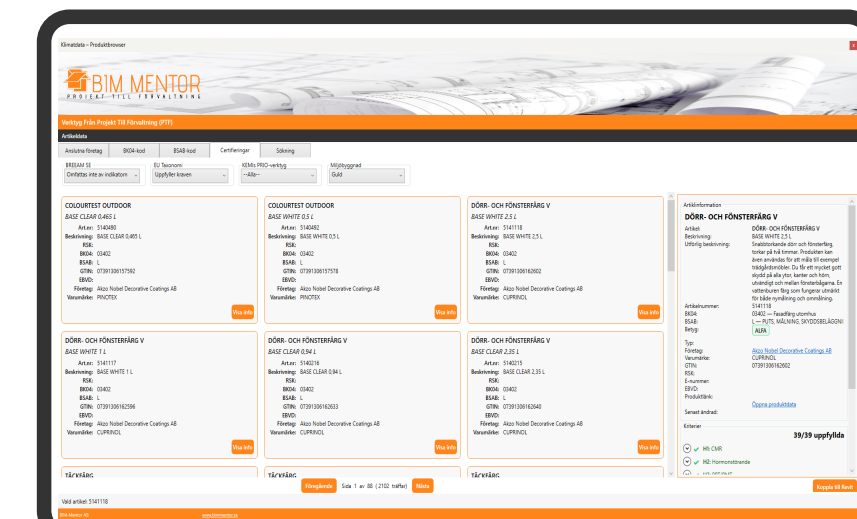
Klimatdata – Produktbrowser

BIM MENTOR
PROJEKT TILL FÖRVALTNING

Verktyg Från Projekt Till Förvaltning (PTF)

Artikeldata

Anslutna företag | BK04-kod | BSAB-kod | Certifieringar | Sökning

BREEAM SE
Omfattas inte av indikatorn

EU Taxonomi
Uppfyller kraven

KEMIs PRIO-verktyg
--Alla--

Miljöbyggnad
Guld

COLOURTEST OUTDOOR
BASE CLEAR 0,465 L
Art.nr: 5140480
Beskrivning: BASE CLEAR 0,465 L
RSK:
BK04: 03402
BSAB: L
GTIN: 07391306157592
EBVD:
Företag: Akzo Nobel Decorative Coatings AB
Varumärke: PINOTEX
Visa info

COLOURTEST OUTDOOR
BASE WHITE 0,5 L
Art.nr: 5140482
Beskrivning: BASE WHITE 0,5 L
RSK:
BK04: 03402
BSAB: L
GTIN: 07391306157578
EBVD:
Företag: Akzo Nobel Decorative Coatings AB
Varumärke: PINOTEX
Visa info

DÖRR- OCH FÖNSTERFÄRG V
BASE WHITE 2,5 L
Art.nr: 5141118
Beskrivning: BASE WHITE 2,5 L
RSK:
BK04: 03402
BSAB: L
GTIN: 07391306162602
EBVD:
Företag: Akzo Nobel Decorative Coatings AB
Varumärke: CUPRINOL
Visa info

DÖRR- OCH FÖNSTERFÄRG V
BASE WHITE 1 L
Art.nr: 5141117
Beskrivning: BASE WHITE 1 L
RSK:
BK04: 03402
BSAB: L
GTIN: 07391306162596
EBVD:
Företag: Akzo Nobel Decorative Coatings AB
Varumärke: CUPRINOL
Visa info

DÖRR- OCH FÖNSTERFÄRG V
BASE CLEAR 0,94 L
Art.nr: 5140216
Beskrivning: BASE CLEAR 0,94 L
RSK:
BK04: 03402
BSAB: L
GTIN: 07391306162633
EBVD:
Företag: Akzo Nobel Decorative Coatings AB
Varumärke: CUPRINOL
Visa info

DÖRR- OCH FÖNSTERFÄRG V
BASE CLEAR 2,35 L
Art.nr: 5140215
Beskrivning: BASE CLEAR 2,35 L
RSK:
BK04: 03402
BSAB: L
GTIN: 07391306162640
EBVD:
Företag: Akzo Nobel Decorative Coatings AB
Varumärke: CUPRINOL
Visa info

TÄCKFÄRG
TÄCKFÄRG
TÄCKFÄRG

Föregående  Sida 1 av 88 ( 2102 träffar)  Nästa

Artikelinformation
DÖRR- OCH FÖNSTERFÄRG V
Artikel: BASE WHITE 2,5 L
Beskrivning: DÖRR- OCH FÖNSTERFÄRG V
Utförlig beskrivning: Snabbtorkande dörr och fönsterfärg, torkar på två timmar. Produkten kan även användas för att måla till exempel trädgårdsmöbler. Du får ett mycket gott skydd på alla ytor, kanter och hörn, utvändigt och mellan fönsterbågarna. En vattenburen färg som fungerar utmärkt för både nymålning och ommålning.
Artikelnummer: 5141118
BK04: 03402 — Fasadfärg utomhus
BSAB: L — PUTS, MÅLNING, SKYDDSBELÄGGNI
Betyg: ALFA
Typ:
Företag: Akzo Nobel Decorative Coatings AB
Varumärke: CUPRINOL
GTIN: 07391306162602
RSK:
E-nummer:
EBVD:
Produktlänk:
Öppna produktdata
Senast ändrad:
Kriterier
39/39 uppfyllda
H1: CMR
H2: Hormonstörande
H3: PBT/vPvB

Koppla till Revit

Vald artikel: 5141118

BIM Mentor AB  www.bimmentor.se